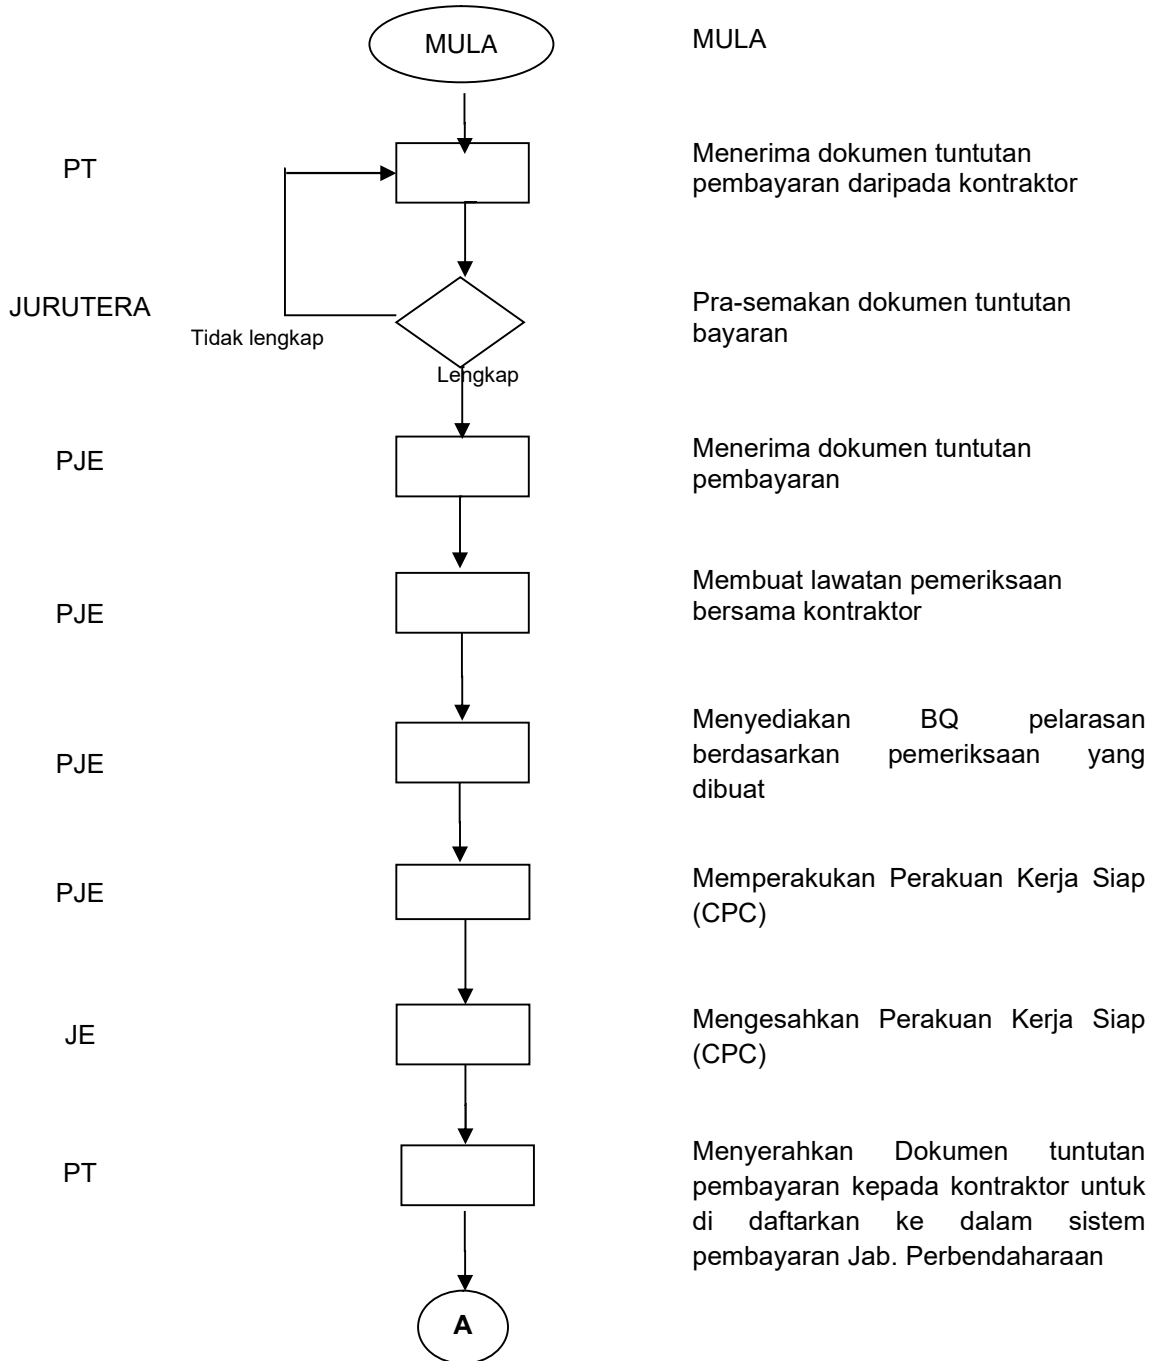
MULA

MULA

PT

Menerima dokumen tuntutan pembayaran daripada kontraktor

JURUTERA

Tidak lengkap

Lengkap

Pra-semakan dokumen tuntutan bayaran

PJE

Menerima dokumen tuntutan pembayaran

PJE

Membuat lawatan pemeriksaan bersama kontraktor

PJE

Menyediakan BQ pelarasan berdasarkan pemeriksaan yang dibuat

PJE

Memperakukan Perakuan Kerja Siap (CPC)

JE

Mengesahkan Perakuan Kerja Siap (CPC)

PT

Menyerahkan Dokumen tuntutan pembayaran kepada kontraktor untuk di daftarkan ke dalam sistem pembayaran Jab. Perbendaharaan

A